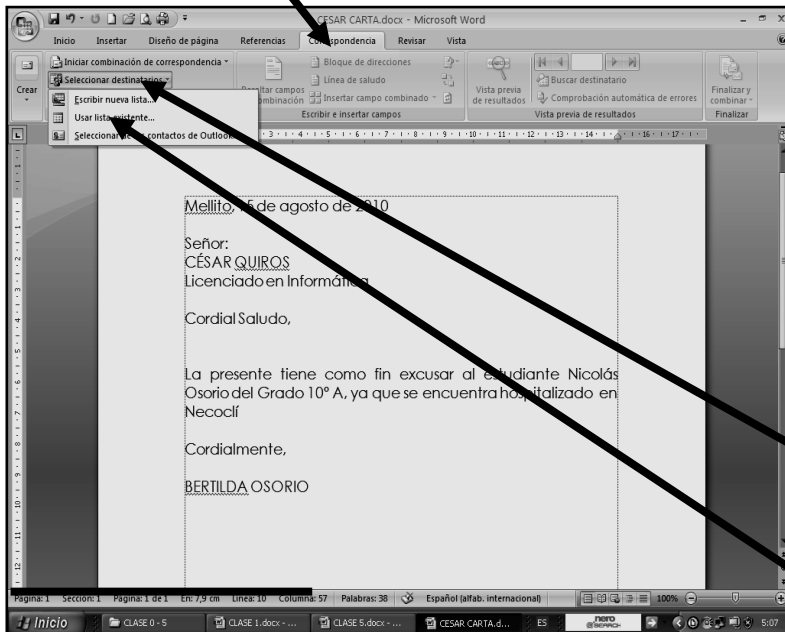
CESAR CARTA.docx - Microsoft Word

Inicio Insertar Diseño de página Referencias Correspondencia Revisar Vista

Crear

Iniciar combinación de correspondencia
Seleccionar destinatarios
Escribir nueva lista...
Usar lista existente...
Seleccionar de los contactos de Outlook...

Resaltar campos de combinación
Bloque de direcciones
Línea de saludo
Insertar campo combinado
Escribir e insertar campos

Vista previa de resultados
Buscar destinatario
Comprobación automática de errores
Vista previa de resultados

Finalizar y combinar
Finalizar

Mellito, 15 de agosto de 2010

Señor:
CÉSAR QUIROS
Licenciado en Informática

Cordial Saludo,

La presente tiene como fin excusar al estudiante Nicolás Osorio del Grado 10° A, ya que se encuentra hospitalizado en Necoclí

Cordialmente,

BERTILDA OSORIO

Página: 1 Sección: 1 Página: 1 de 1 En: 7,9 cm Línea: 10 Columna: 57 Palabras: 38 Español (alfab. internacional) 100%

Inicio CLASE 0 - 5 CLASE 1.docx - ... CLASE 5.docx - ... CESAR CARTA.d... ES nero 5:07